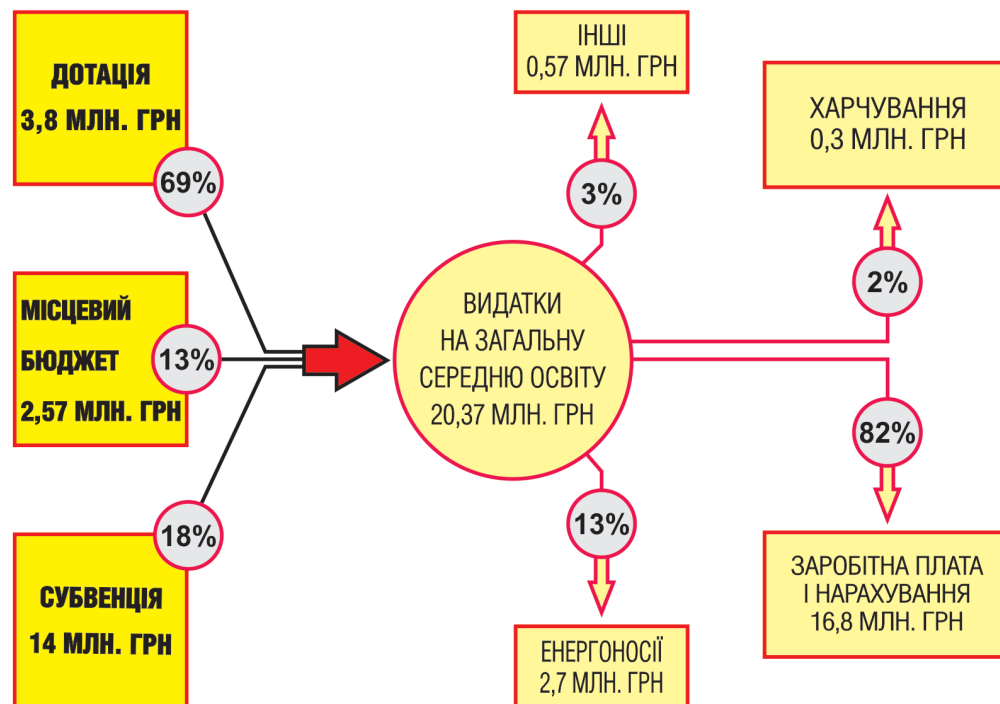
ДОТАЦІЯ
3,8 МЛН. ГРН
69%

МІСЦЕВИЙ
БЮДЖЕТ
2,57 МЛН. ГРН
13%

18%
СУБВЕНЦІЯ
14 МЛН. ГРН

ІНШІ
0,57 МЛН. ГРН
3%

ВИДАТКИ
НА ЗАГАЛЬНУ
СЕРЕДНЮ ОСВІТУ
20,37 МЛН. ГРН

13%
ЕНЕРГОНОСІЇ
2,7 МЛН. ГРН

ХАРЧУВАННЯ
0,3 МЛН. ГРН
2%

82%
ЗАРОБІТНА ПЛАТА
І НАРАХУВАННЯ
16,8 МЛН. ГРН